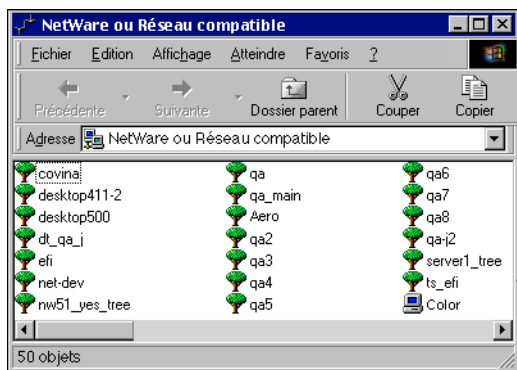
NetWare ou Réseau compatible

Fichier Edition Affichage Atteindre Favoris ?

Précédente Suivante Dossier parent Couper Copier

Adresse NetWare ou Réseau compatible

covina
desktop411-2
desktop500
dt_qa_j
efi
net-dev
nw51_yes_tree

qa
qa_main
Aero
qa2
qa3
qa4
qa5

qa6
qa7
qa8
qa-j2
server1_tree
ts_efi
Color

50 objets